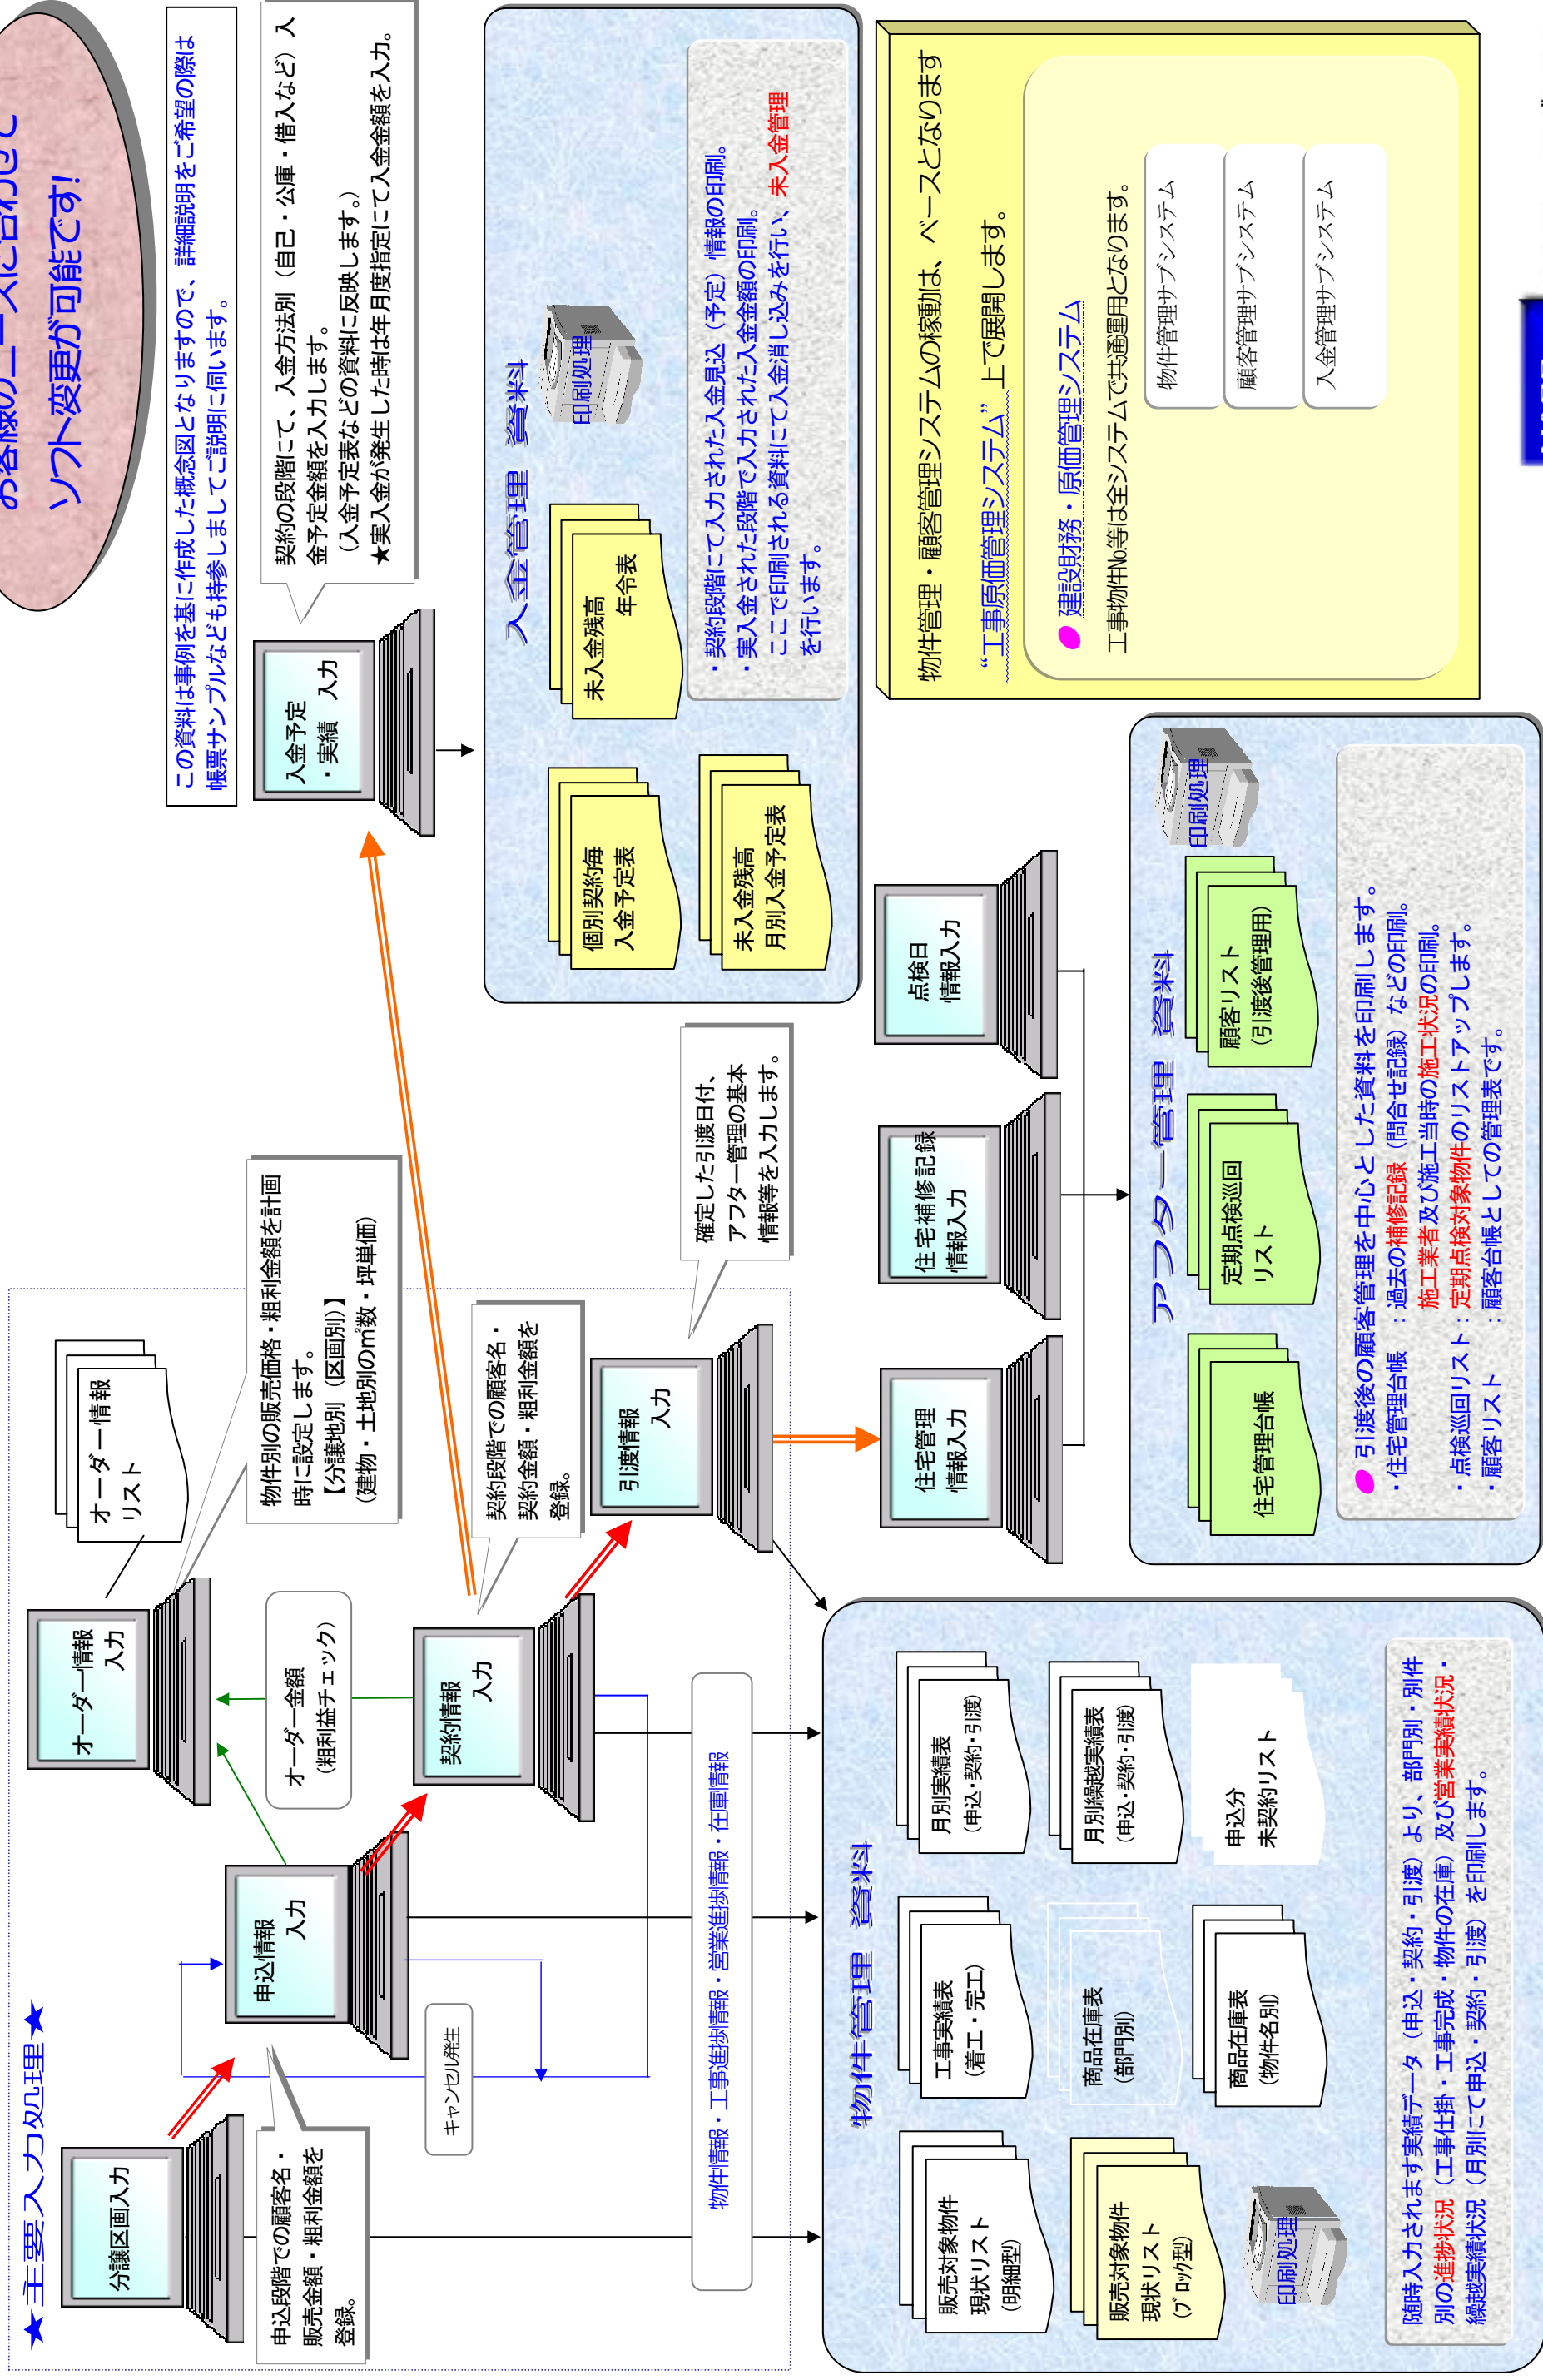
★主要入力処理★

の各様のニーズに合わせて
ソフト変更が可能です!

この資料は事例を基に作成した概念図となりますので、詳細説明をご希望の際は帳票サンプルなども持参しましてご説明に伺います。

契約の段階にて、入金方法別（自己・公庫・借入など）入金予定金額を入力します。
（入金予定表などの資料に反映します。）
★実入金が発生した時は年月度指定にて入金金額を入力。

入金予定・実績　入力

入金管理　資料

印刷処理

未入金残高　年令表

個別契約毎入金予定表

未入金残高月別入金予定表

・契約段階にて入力された入金見込（予定）情報の印刷。
・実入金された段階で入力された入金金額の印刷。
・ここで印刷される資料にて入金消し込みを行い、未入金管理を行います。

物件管理・顧客管理システムの稼動は、ベースとなります
"工事原価管理システム"上で展開します。

建設財務・原価管理システム
工事物件No.等は全システムで共通運用となります。

物件管理サブシステム
顧客管理サブシステム
入金管理サブシステム

分譲区画入力

申込段階での顧客名・販売金額・粗利金額を登録。

申込情報　入力

キャンセル発生

オーダー情報　入力

オーダー情報リスト

物件別の販売価格・粗利金額を計画時に設定します。
【分譲地別（区画別）】
（建物・土地別の㎡数・坪単価）

オーダー金額（粗利益チェック）

契約情報　入力

契約段階での顧客名・契約金額・粗利金額を登録。

引渡情報　入力

確定した引渡日付、アフター管理の基本情報等を入力します。

物件情報・工事進捗情報・営業進捗情報・在庫情報

住宅管理情報入力

住宅補修記録情報入力

点検日情報入力

アフター管理　資料

印刷処理

住宅管理台帳

定期点検巡回リスト

顧客リスト（引渡後管理用）

引渡後の顧客管理を中心とした資料を印刷します。
・住宅管理台帳　：過去の補修記録（問合せ記録）などの印刷。
　施工業者及び施工当時の施工状況の印刷。
・点検巡回リスト：定期点検対象物件のリストアップします。
・顧客リスト　：顧客台帳としての管理表です。

物件管理　資料

販売対象物件現状リスト（明細型）

販売対象物件現状リスト（ブロック型）

印刷処理

工事実績表（着工・完工）

商品在庫表（部門別）

商品在庫表（物件名別）

月別実績表（申込・契約・引渡）

月別繰越実績表（申込・契約・引渡）

申込分未契約リスト

随時入力されます実績データ（申込・契約・引渡）より、部門別・別件別の進捗状況（工事仕掛・工事完成・物件の在庫）及び営業実績状況・繰越実績状況（月別にて申込・契約・引渡）を印刷します。